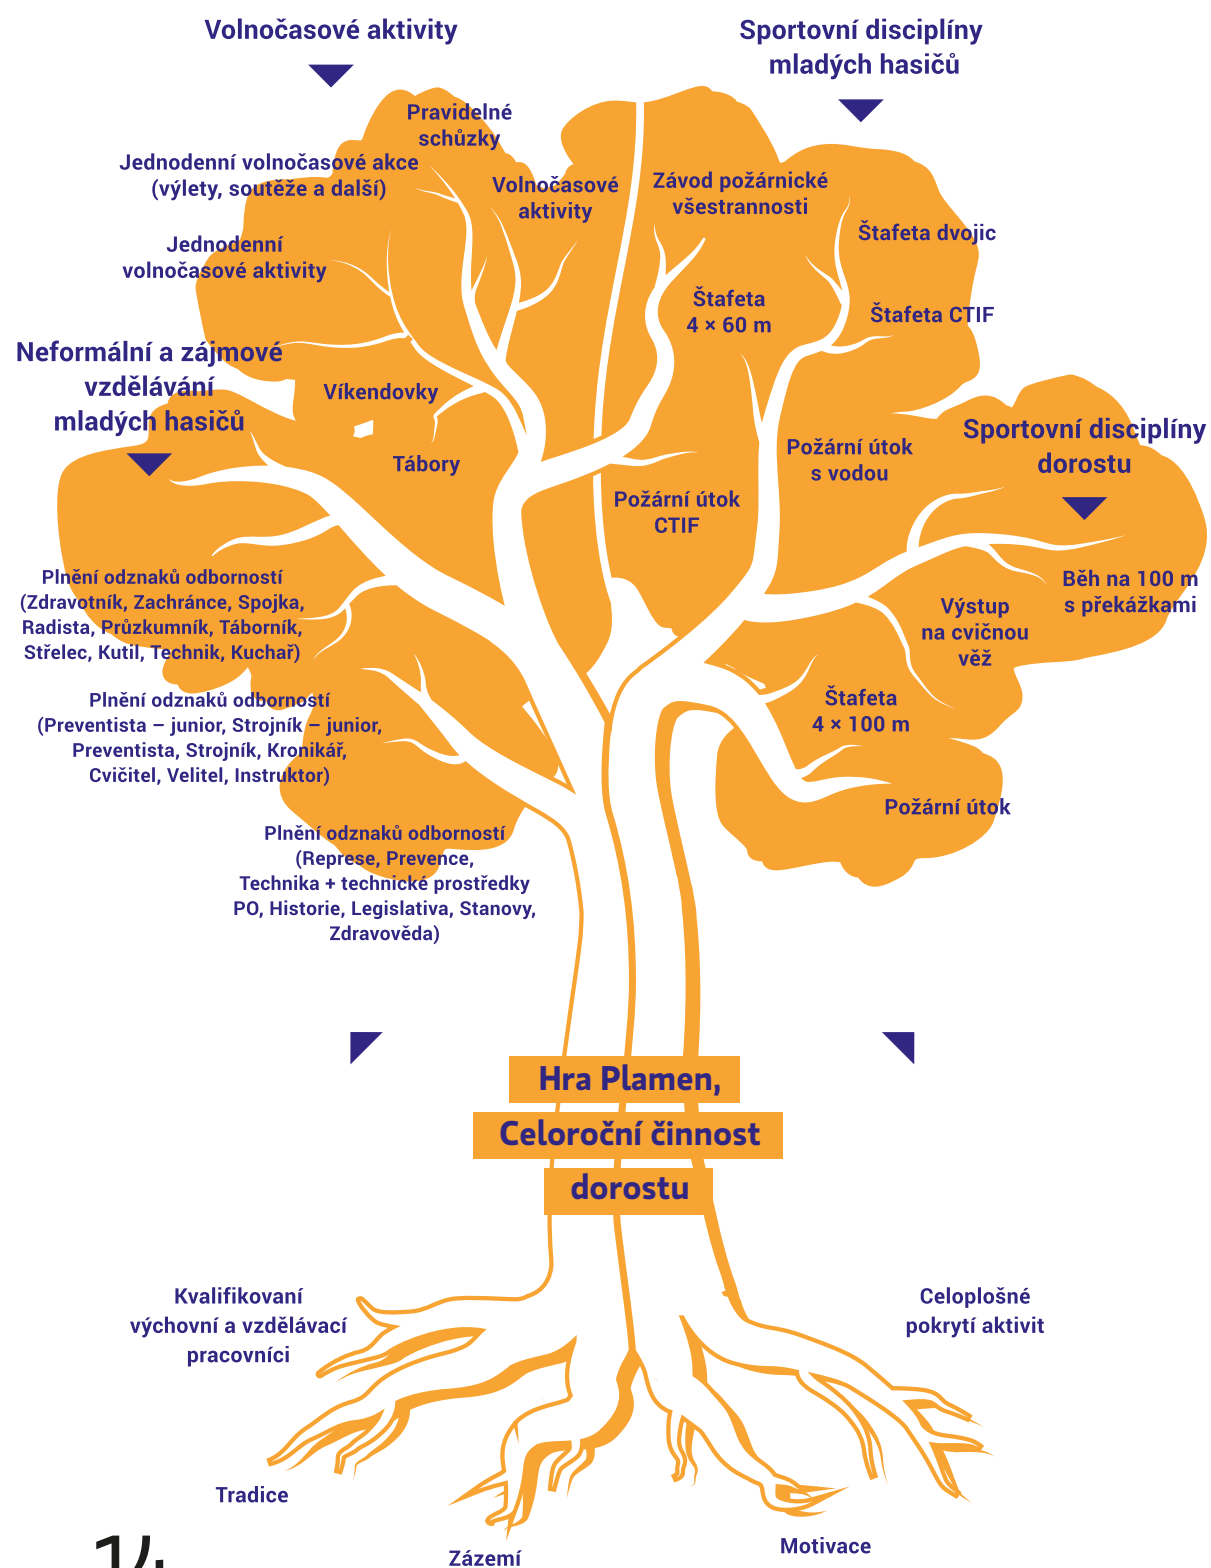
Volnočasové aktivity

Sportovní disciplíny mladých hasičů

Pravidelné schůzky

Jednodenní volnočasové akce (výlety, soutěže a další)

Volnočasové aktivity

Závod požárnické všestrannosti

Štafeta dvojic

Jednodenní volnočasové aktivity

Štafeta 4 × 60 m

Štafeta CTIF

Neformální a zájmové vzdělávání mladých hasičů

Víkendovky

Sportovní disciplíny dorostu

Požární útok s vodou

Tábory

Požární útok CTIF

Plnění odznaků odborností (Zdravotník, Zachránce, Spojka, Radista, Průzkumník, Táborník, Střelec, Kutil, Technik, Kuchař)

Běh na 100 m s překážkami

Výstup na cvičnou věž

Plnění odznaků odborností (Preventista – junior, Strojník – junior, Preventista, Strojník, Kronikář, Cvičitel, Velitel, Instruktor)

Štafeta 4 × 100 m

Požární útok

Plnění odznaků odborností (Represe, Prevence, Technika + technické prostředky PO, Historie, Legislativa, Stanovy, Zdravověda)

Hra Plamen,
Celoroční činnost
dorostu

Kvalifikovaní výchovní a vzdělávací pracovníci

Celoplošné pokrytí aktivit

Tradice

Zázemí

Motivace

14